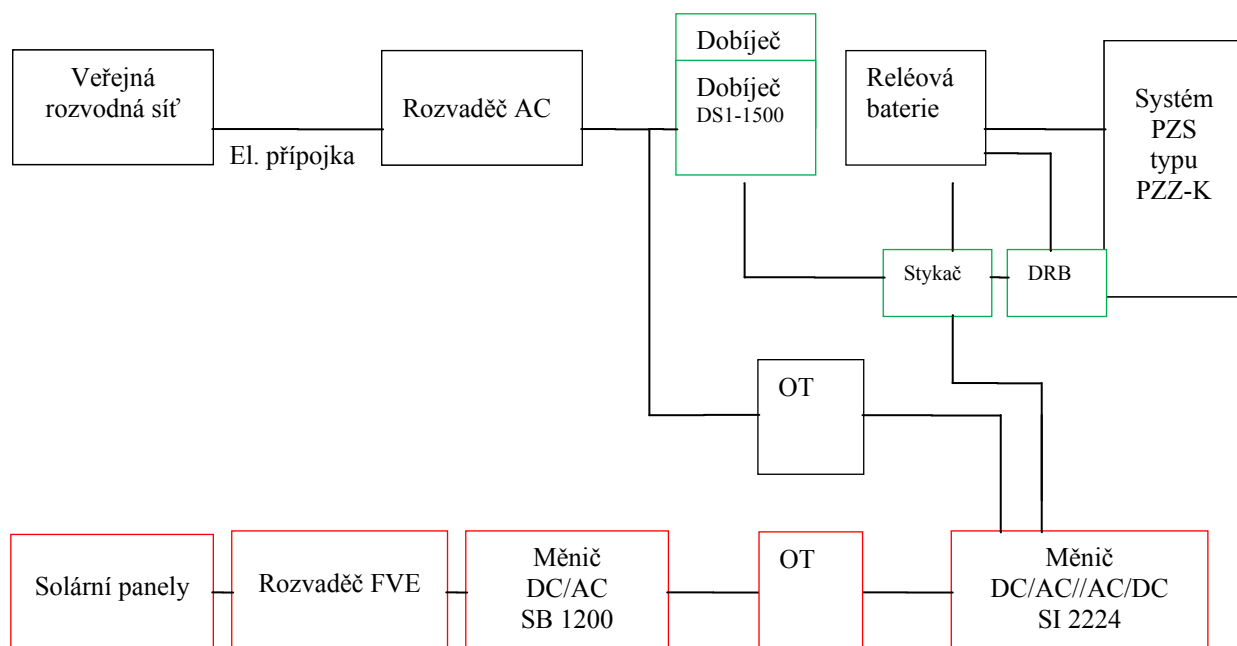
Veřejná rozvodná síť

El. přípojka

Rozvaděč AC

Dobíječ

Dobíječ DS1-1500

Reléová baterie

Systém PZS typu PZZ-K

Stykač

DRB

OT

Solární panely

Rozvaděč FVE

Měnič DC/AC SB 1200

OT

Měnič DC/AC//AC/DC SI 2224